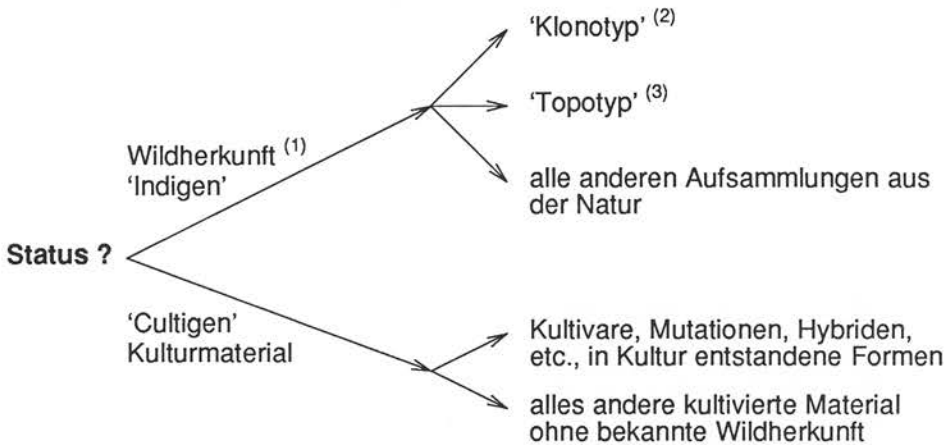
Status ?

Wildherkunft $^{(1)}$
'Indigen'

'Klonotyp' $^{(2)}$

'Topotyp' $^{(3)}$

alle anderen Aufsammlungen aus der Natur

'Cultigen'
Kulturmaterial

Kultivare, Mutationen, Hybriden, etc., in Kultur entstandene Formen

alles andere kultivierte Material ohne bekannte Wildherkunft